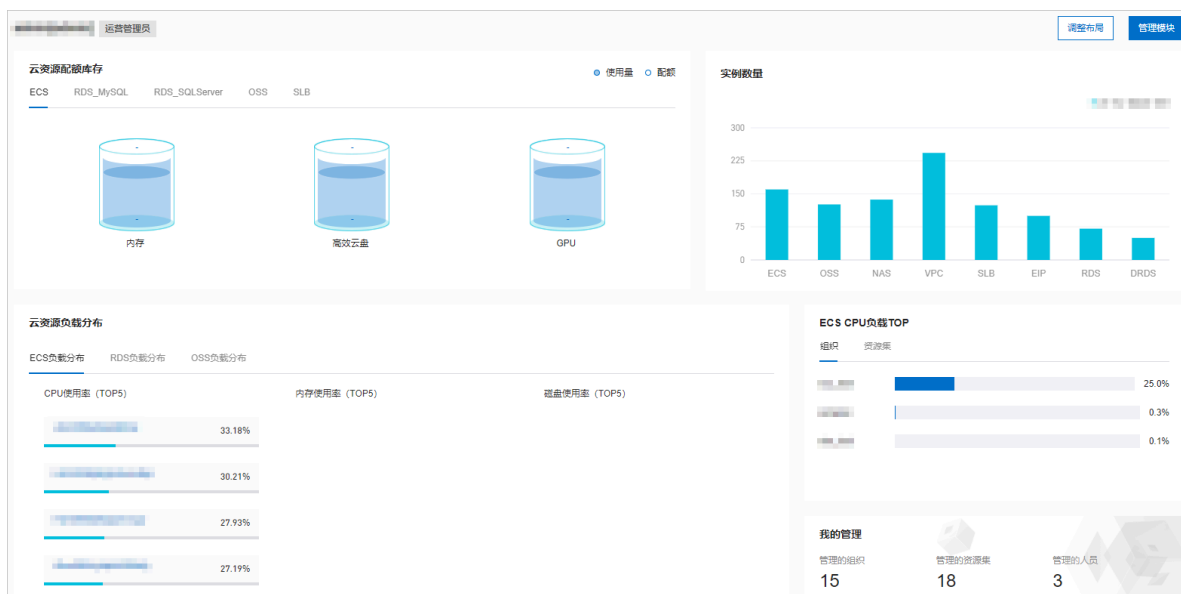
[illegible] 运营管理员

调整布局 管理模块

云资源配额库存

使用量 配额

ECS RDS_MySQL RDS_SQLServer OSS SLB

-
-
内存

-
-
高效云盘

-
-
GPU

实例数量

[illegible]

| | |
|---|---|
| 300 | |
| 225 | |
| 150 | |
| 75 | |
| 0 | |

ECS OSS NAS VPC SLB EIP RDS DRDS

云资源负载分布

ECS负载分布 RDS负载分布 OSS负载分布

CPU使用率（TOP5） 内存使用率（TOP5） 磁盘使用率（TOP5）

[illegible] 33.18%

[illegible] 30.21%

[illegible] 27.93%

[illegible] 27.19%

ECS CPU负载TOP

组织 资源集

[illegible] 25.0%

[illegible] 0.3%

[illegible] 0.1%

我的管理

管理的组织 15

管理的资源集 18

管理的人员 3